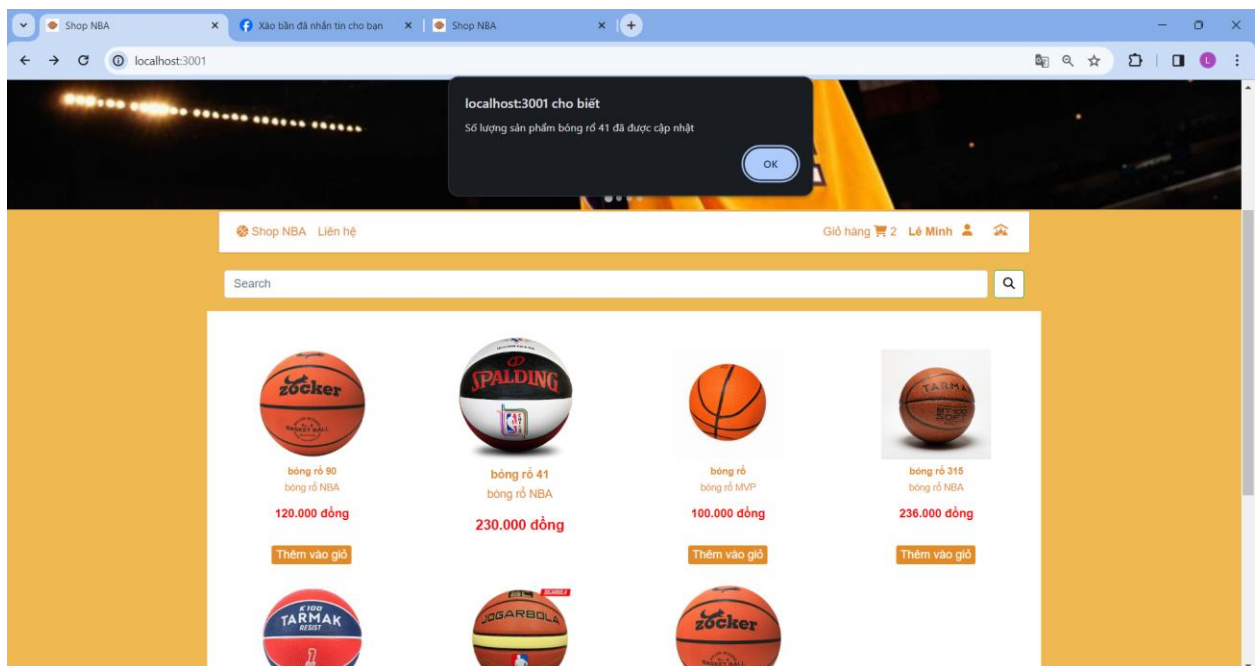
Shop NBA
Xào bần đã nhắn tin cho bạn
Shop NBA
localhost:3001

localhost:3001 cho biết
Số lượng sản phẩm bóng rổ 41 đã được cập nhật
OK

Shop NBA Liên hệ
Giỏ hàng 2 Lê Minh

Search

zocker
bóng rổ 90
bóng rổ NBA
120.000 đồng
Thêm vào giỏ

SPALDING
bóng rổ 41
bóng rổ NBA
230.000 đồng

bóng rổ
bóng rổ MVP
100.000 đồng
Thêm vào giỏ

TARMAK
bóng rổ 315
bóng rổ NBA
236.000 đồng
Thêm vào giỏ

K100 TARMAK RESIST
JOGARBOLA
zocker